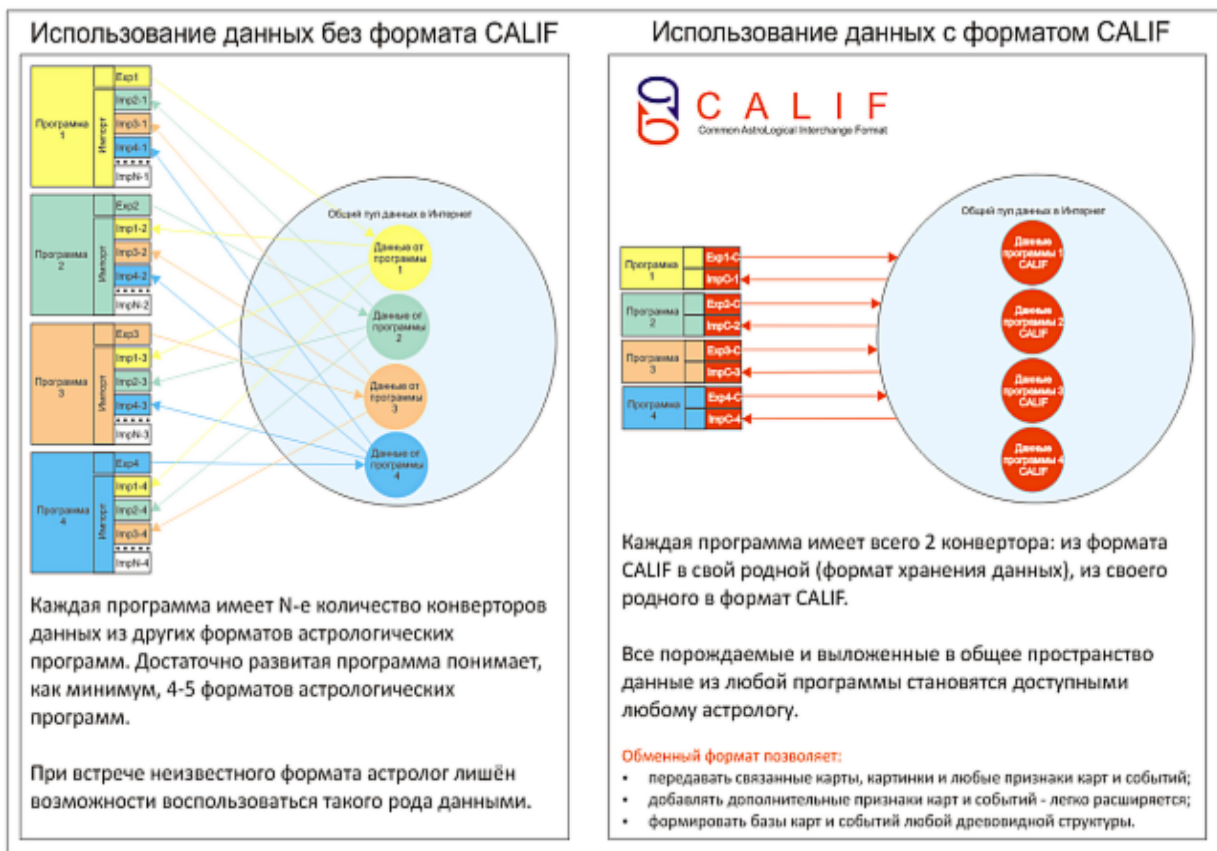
Использование данных без формата CALIF

Программа 1
Импорт
Exp1
Imp2-1
Imp3-1
Imp4-1
ImpN-1

Программа 2
Импорт
Exp2
Imp1-2
Imp3-2
Imp4-2
ImpN-2

Программа 3
Импорт
Exp3
Imp1-3
Imp2-3
Imp4-3
ImpN-3

Программа 4
Импорт
Exp4
Imp1-4
Imp2-4
Imp3-4
ImpN-4

Общий пул данных в Интернет
Данные от программы 1
Данные от программы 2
Данные от программы 3
Данные от программы 4

Каждая программа имеет N-е количество конверторов данных из других форматов астрологических программ. Достаточно развитая программа понимает, как минимум, 4-5 форматов астрологических программ.

При встрече неизвестного формата астролог лишён возможности воспользоваться такого рода данными.

Использование данных с форматом CALIF

CALIF
Common AstroLogical Interchange Format

Программа 1
Exp1-C
ImpC-1
Программа 2
Exp2-C
ImpC-2
Программа 3
Exp3-C
ImpC-3
Программа 4
Exp4-C
ImpC-4

Общий пул данных в Интернет
Данные программы 1 CALIF
Данные программы 2 CALIF
Данные программы 3 CALIF
Данные программы 4 CALIF

Каждая программа имеет всего 2 конвертора: из формата CALIF в свой родной (формат хранения данных), из своего родного в формат CALIF.

Все порождаемые и выложенные в общее пространство данные из любой программы становятся доступными любому астрологу.

Обменный формат позволяет:
• передавать связанные карты, картинки и любые признаки карт и событий;
• добавлять дополнительные признаки карт и событий - легко расширяется;
• формировать базы карт и событий любой древовидной структуры.